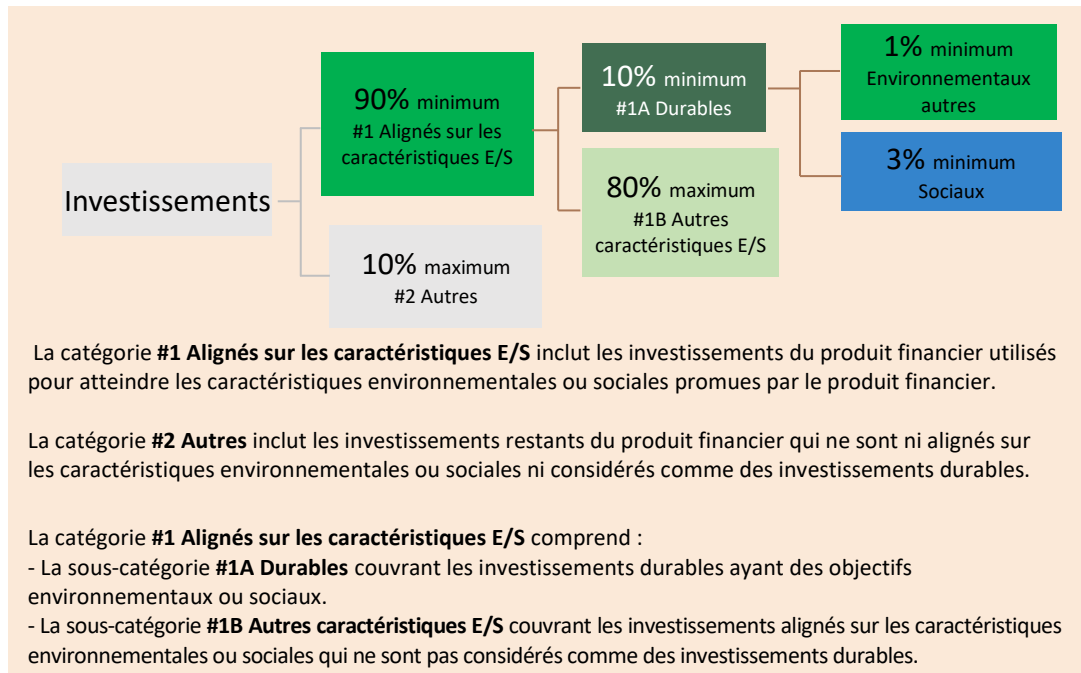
Investissements

90% minimum
#1 Alignés sur les caractéristiques E/S

10% minimum
#1A Durables

1% minimum
Environnementaux autres

3% minimum
Sociaux

80% maximum
#1B Autres caractéristiques E/S

10% maximum
#2 Autres

La catégorie **#1 Alignés sur les caractéristiques E/S** inclut les investissements du produit financier utilisés pour atteindre les caractéristiques environnementales ou sociales promues par le produit financier.

La catégorie **#2 Autres** inclut les investissements restants du produit financier qui ne sont ni alignés sur les caractéristiques environnementales ou sociales ni considérés comme des investissements durables.

La catégorie **#1 Alignés sur les caractéristiques E/S** comprend :
- La sous-catégorie **#1A Durables** couvrant les investissements durables ayant des objectifs environnementaux ou sociaux.
- La sous-catégorie **#1B Autres caractéristiques E/S** couvrant les investissements alignés sur les caractéristiques environnementales ou sociales qui ne sont pas considérés comme des investissements durables.